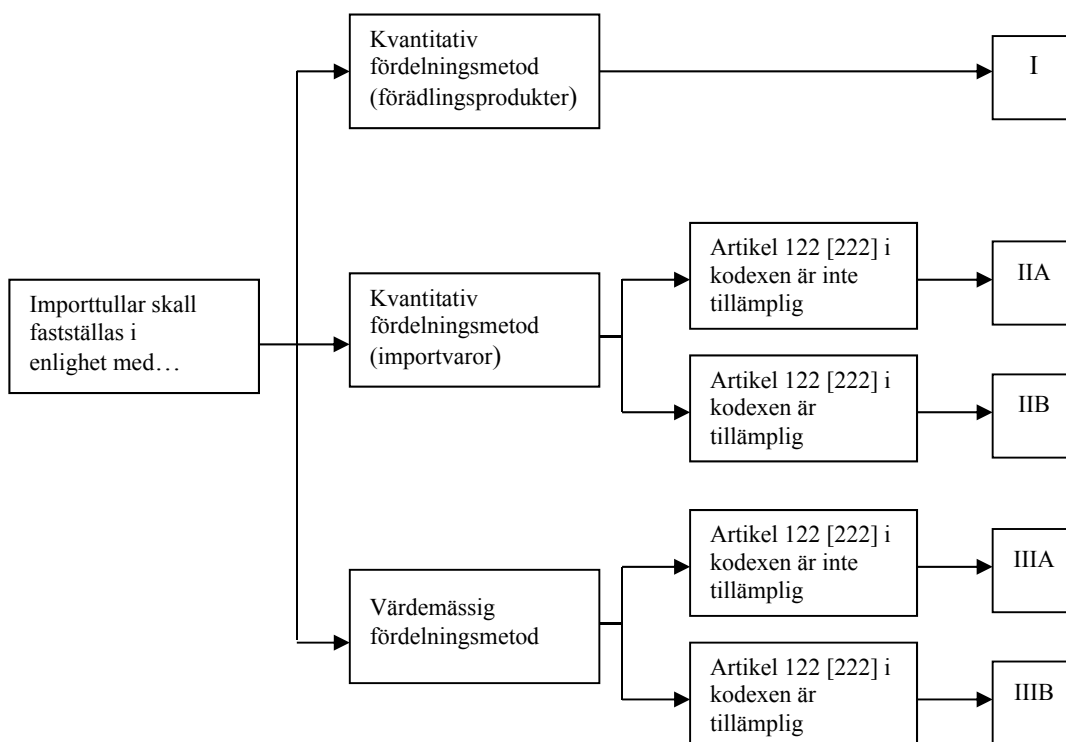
Importtullar skall fastställas i enlighet med…

Kvantitativ fördelningsmetod (förädlingsprodukter)

I

Kvantitativ fördelningsmetod (importvaror)

Artikel 122 [222] i kodexen är inte tillämplig

IIA

Artikel 122 [222] i kodexen är tillämplig

IIB

Värdemässig fördelningsmetod

Artikel 122 [222] i kodexen är inte tillämplig

IIIA

Artikel 122 [222] i kodexen är tillämplig

IIIB